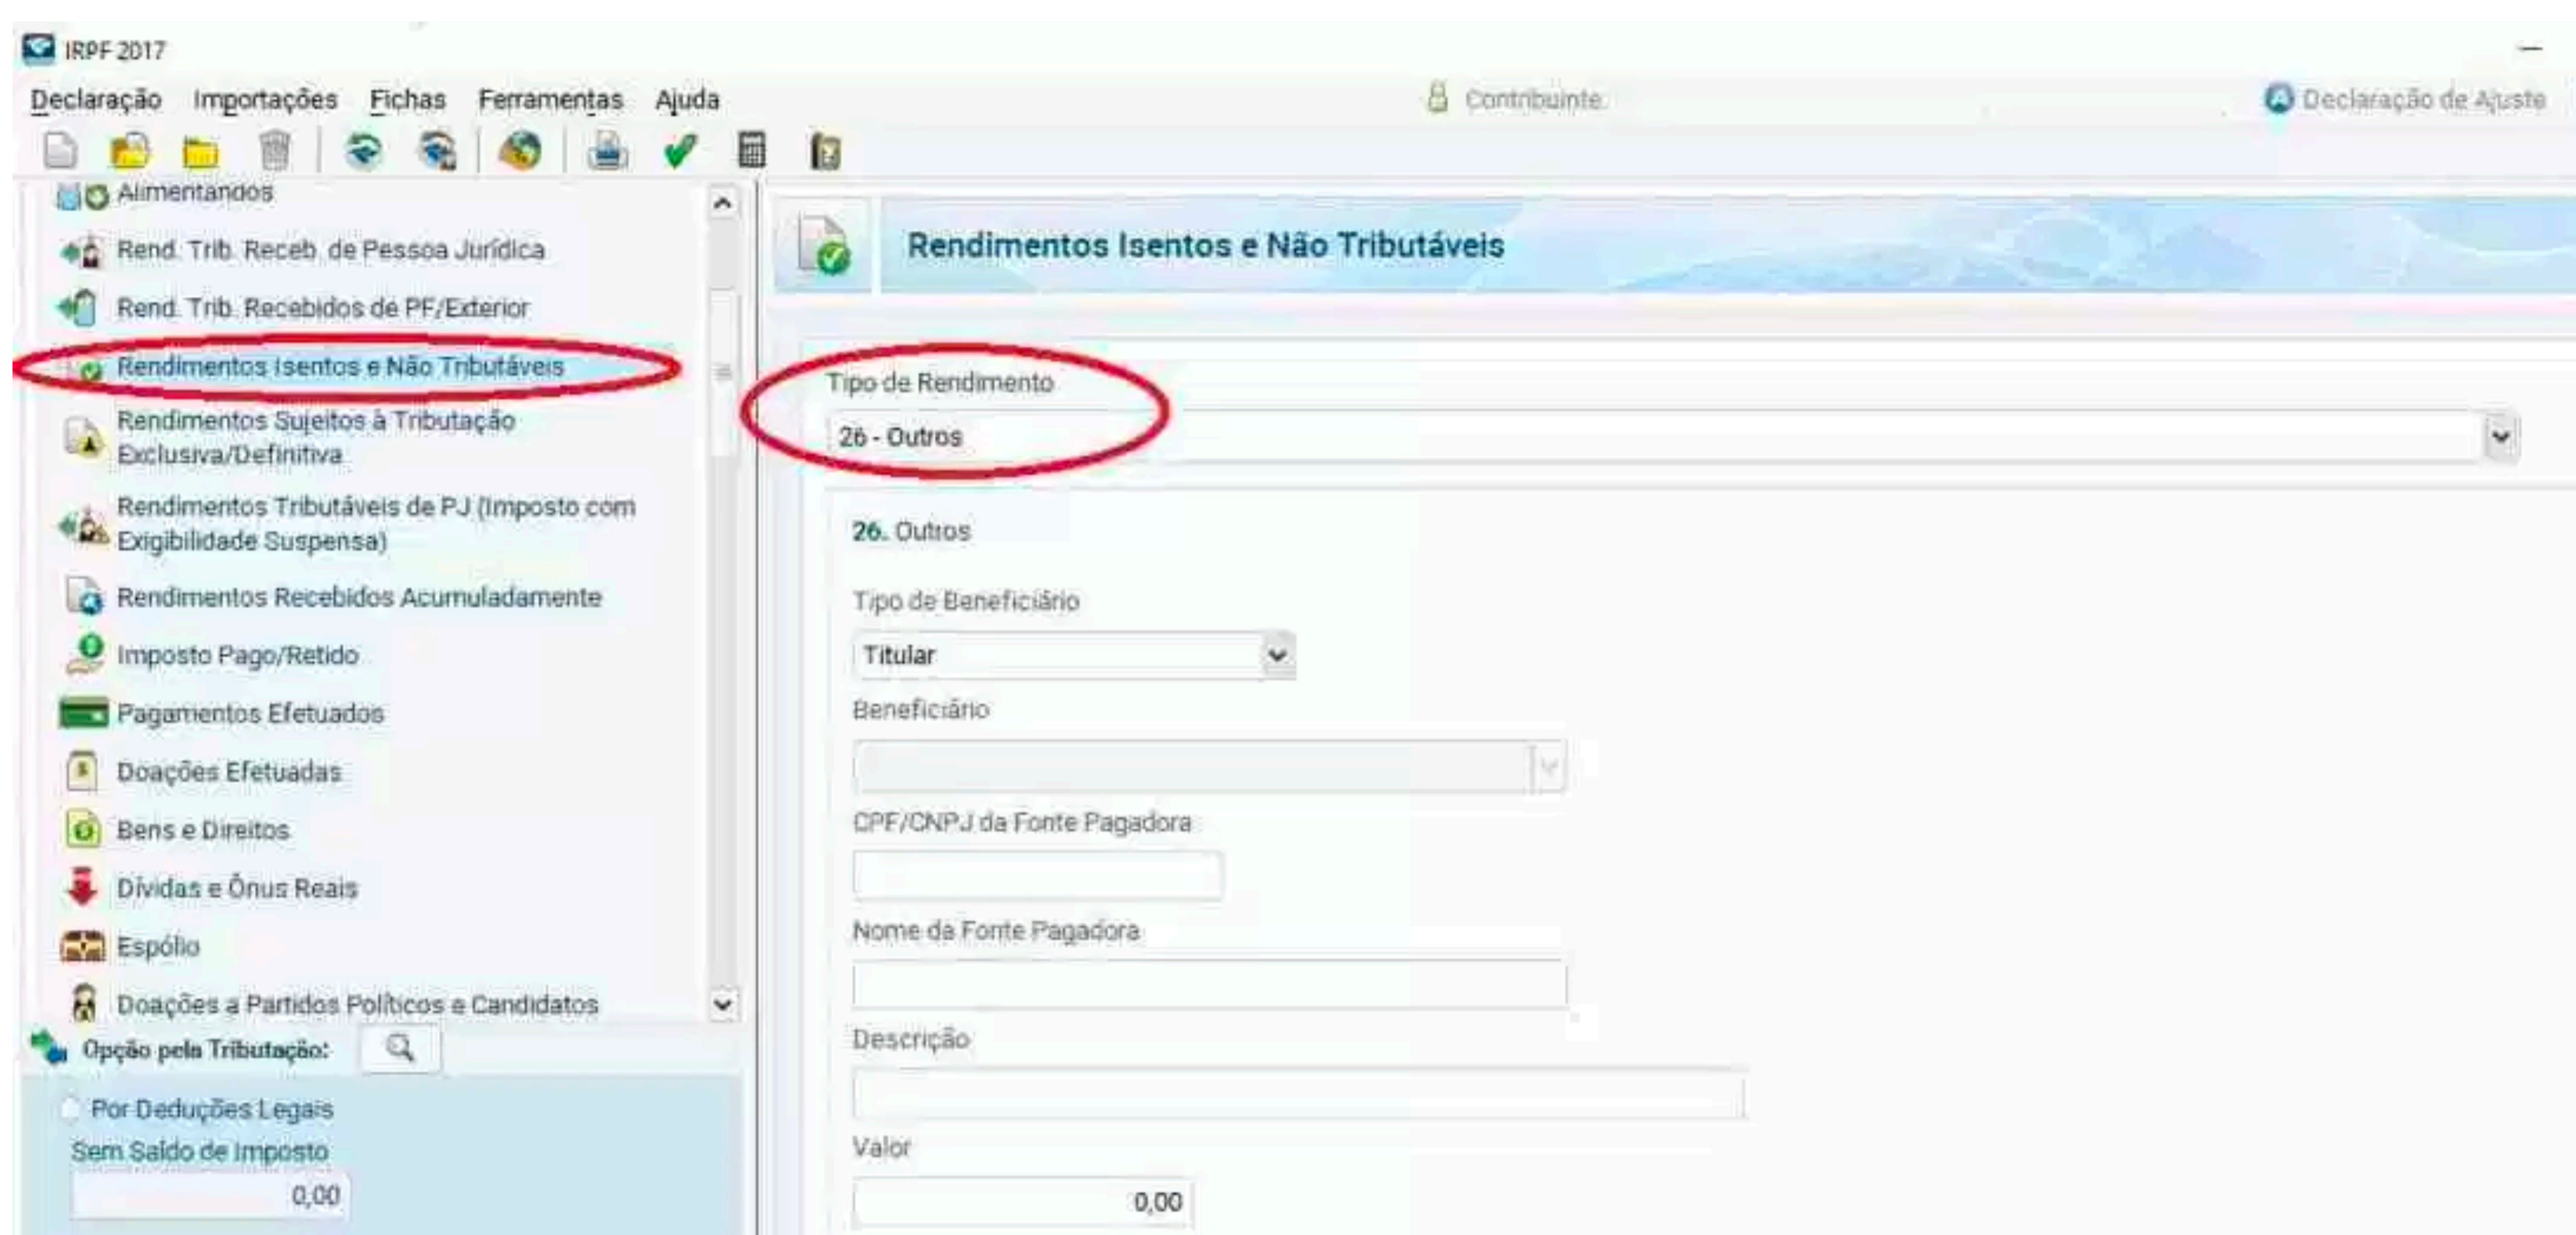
IRPF 2017

Declaração Importações Fichas Ferramentas Ajuda Contribuinte Declaração de Ajuste

Alimentandos
Rend. Trib. Receb. de Pessoa Jurídica
Rend. Trib. Recebidos de PF/Exterior
Rendimentos Isentos e Não Tributáveis
Rendimentos Sujeitos à Tributação Exclusiva/Definitiva
Rendimentos Tributáveis de PJ (Imposto com Exigibilidade Suspensa)
Rendimentos Recebidos Acumuladamente
Imposto Pago/Retido
Pagamentos Efetuados
Doações Efetuadas
Bens e Direitos
Dívidas e Ônus Reais
Espólio
Doações a Partidos Políticos e Candidatos

Opção pela Tributação:
Por Deduções Legais
Sem Saldo de Imposto
0,00

Rendimentos Isentos e Não Tributáveis

Tipo de Rendimento
26 - Outros

26. Outros

Tipo de Beneficiário
Titular

Beneficiário

CPF/CNPJ da Fonte Pagadora

Nome da Fonte Pagadora

Descrição

Valor
0,00